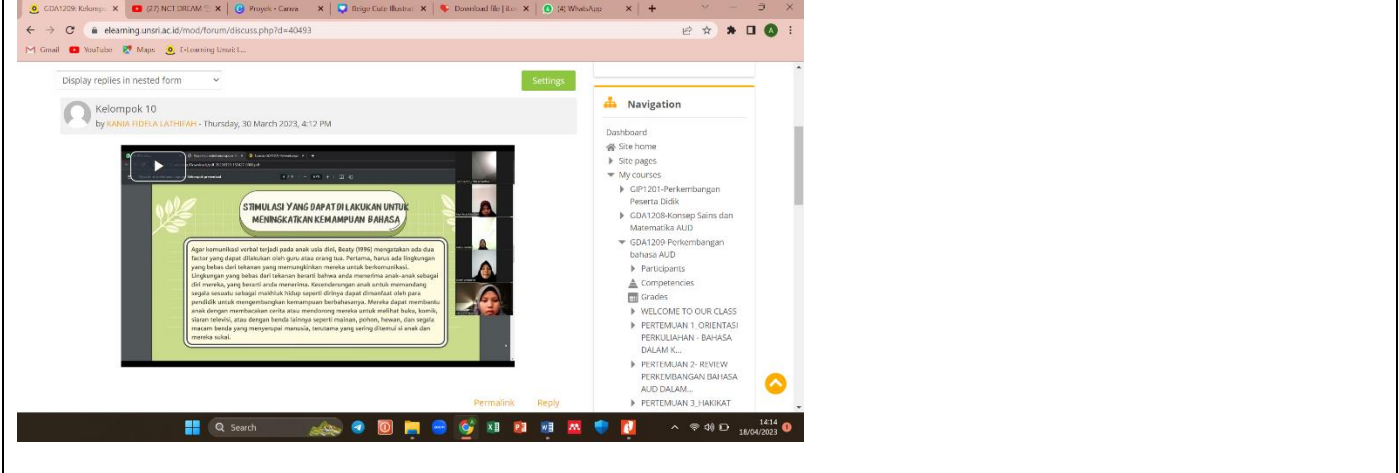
GDA1209: Kelomp | (27) NCT DREAM | Proyek - Canva | Beige Cute Illustrat | Download file | iLo | (4) WhatsApp

elearning.unsri.ac.id/mod/forum/discuss.php?d=40493

Gmail YouTube Maps E-Learning Unsri I...

Display replies in nested form

Settings

Kelompok 10
by KANIA FIDELA LATHIFAH - Thursday, 30 March 2023, 4:12 PM

STIMULASI YANG DAPAT DI LAKUKAN UNTUK MENINGKATKAN KEMAMPUAN BAHASA

Agar komunikasi verbal terjadi pada anak usia dini, Beaty (1996) mengatakan ada dua factor yang dapat dilakukan oleh guru atau orang tua. Pertama, harus ada lingkungan yang bebas dari tekanan yang memungkinkan mereka untuk berkomunikasi. Lingkungan yang bebas dari tekanan berarti bahwa anda menerima anak-anak sebagai diri mereka, yang berarti anda menerima. Kecenderungan anak untuk memandang segala sesuatu sebagai makhluk hidup seperti dirinya dapat dimanfaat oleh para pendidik untuk mengembangkan kemampuan berbahasanya. Mereka dapat membantu anak dengan membacakan cerita atau mendorong mereka untuk melihat buku, komik, siaran televisi, atau dengan benda lainnya seperti mainan, pohon, hewan, dan segala macam benda yang menyerupai manusia, terutama yang sering ditemui si anak dan mereka sukai.

Permalink Reply

Navigation

Dashboard
Site home
Site pages
My courses
GIP1201-Perkembangan Peserta Didik
GDA1208-Konsep Sains dan Matematika AUD
GDA1209-Perkembangan bahasa AUD
Participants
Competencies
Grades
WELCOME TO OUR CLASS
PERTEMUAN 1_ORIENTASI PERKULIAHAN - BAHASA DALAM K...
PERTEMUAN 2- REVIEW PERKEMBANGAN BAHASA AUD DALAM...
PERTEMUAN 3_HAKIKAT

Search

14:14
18/04/2023